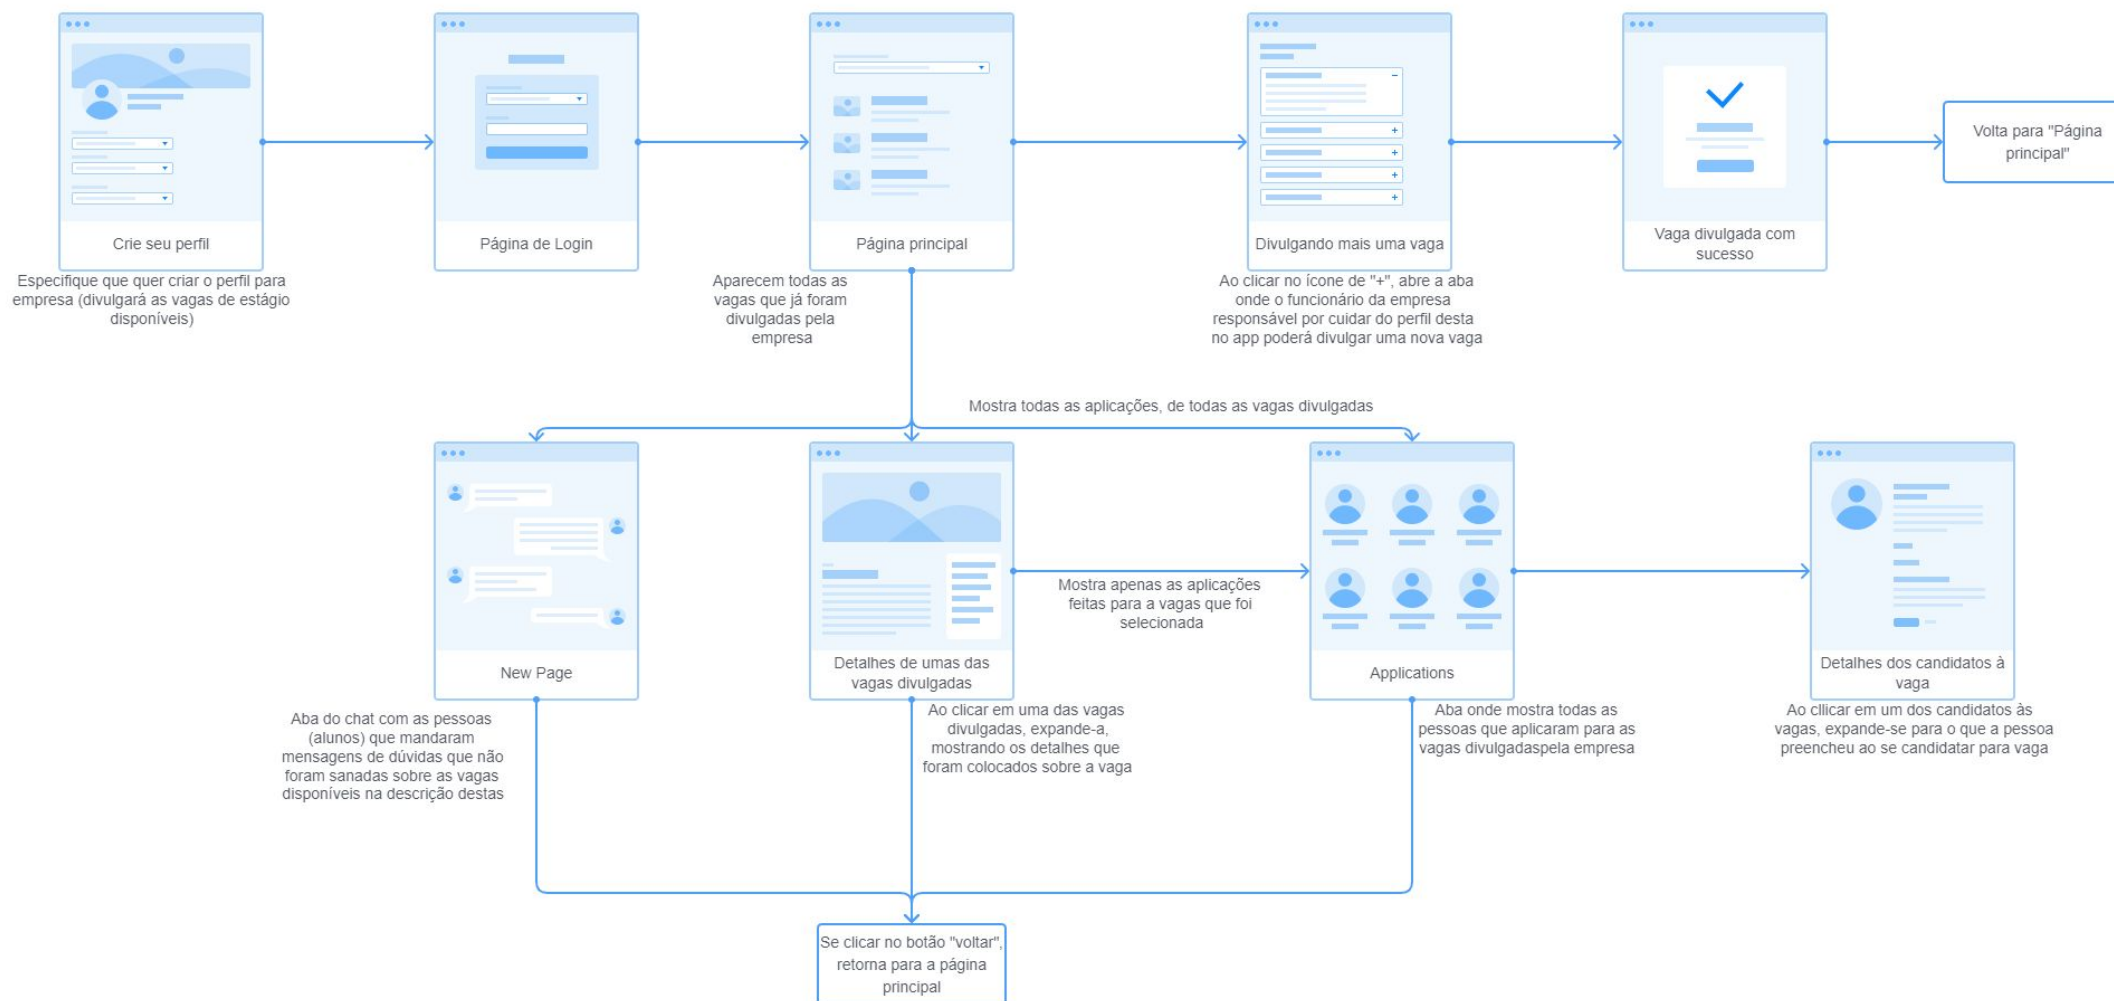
Crie seu perfil

Especifique que quer criar o perfil para empresa (divulgará as vagas de estágio disponíveis)

Página de Login

Página principal

Aparecem todas as vagas que já foram divulgadas pela empresa

Divulgando mais uma vaga

Ao clicar no ícone de "+", abre a aba onde o funcionário da empresa responsável por cuidar do perfil desta no app poderá divulgar uma nova vaga

Vaga divulgada com sucesso

Volta para "Página principal"

Mostra todas as aplicações, de todas as vagas divulgadas

New Page

Aba do chat com as pessoas (alunos) que mandaram mensagens de dúvidas que não foram sanadas sobre as vagas disponíveis na descrição destas

Detalhes de umas das vagas divulgadas

Ao clicar em uma das vagas divulgadas, expande-a, mostrando os detalhes que foram colocados sobre a vaga

Mostra apenas as aplicações feitas para a vagas que foi selecionada

Applications

Aba onde mostra todas as pessoas que aplicaram para as vagas divulgadaspela empresa

Detalhes dos candidatos à vaga

Ao clicar em um dos candidatos às vagas, expande-se para o que a pessoa preencheu ao se candidatar para vaga

Se clicar no botão "voltar", retorna para a página principal